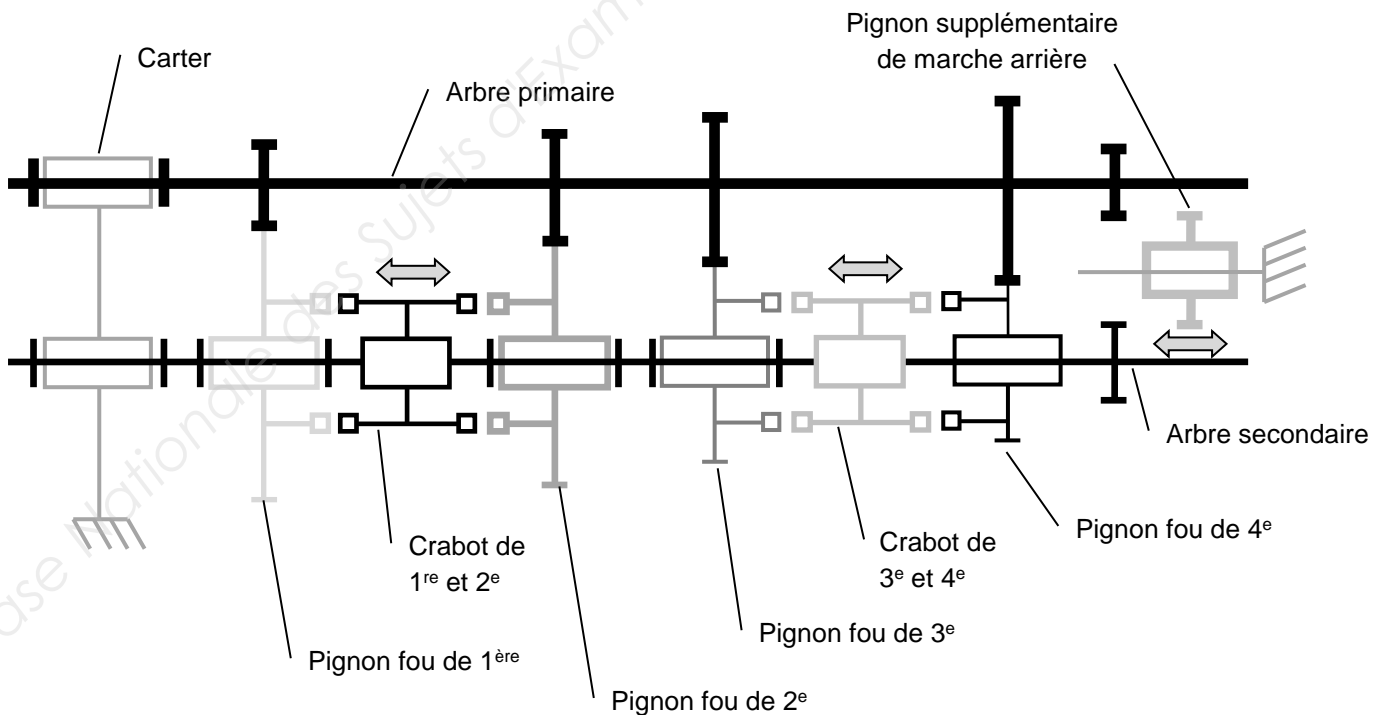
Pignon supplémentaire de marche arrière

Carter

Arbre primaire

Arbre secondaire

Pignon fou de 4$^{e}$

Crabot de 1$^{re}$ et 2$^{e}$

Crabot de 3$^{e}$ et 4$^{e}$

Pignon fou de 3$^{e}$

Pignon fou de 1$^{ère}$

Pignon fou de 2$^{e}$

Base Nationale des Sujets d'Examens